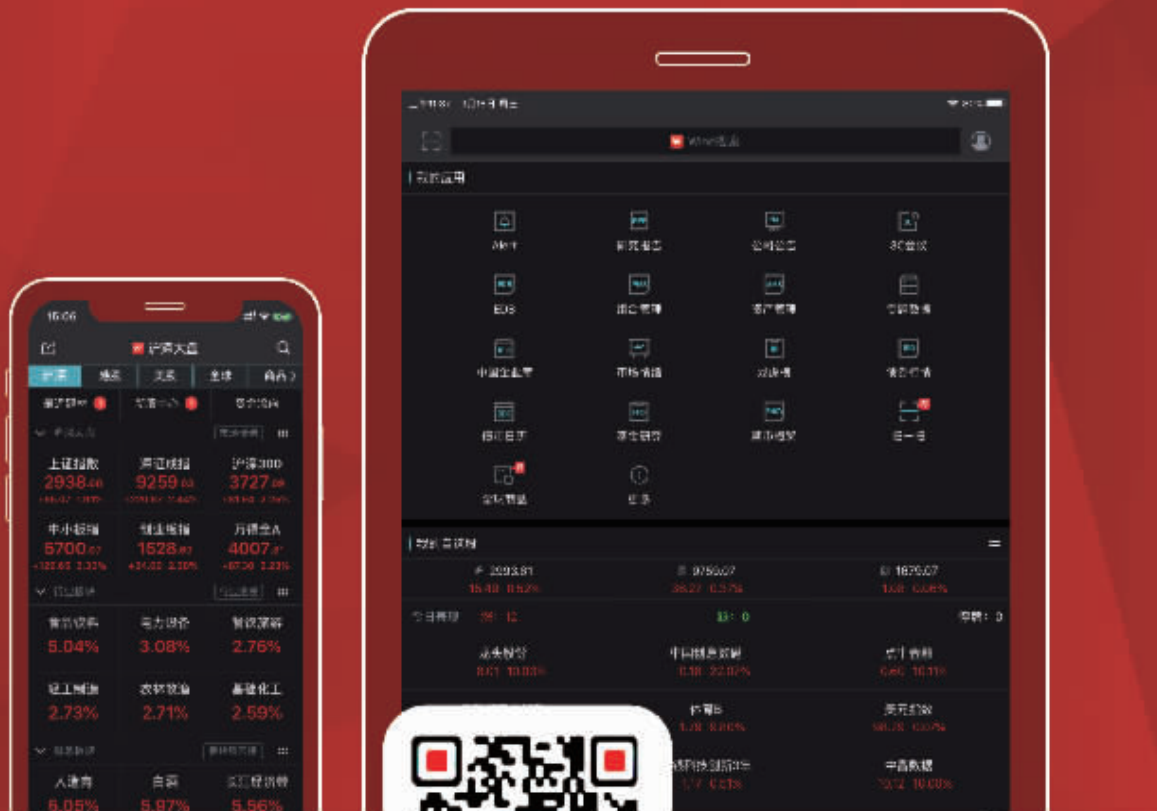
15:06

沪深大盘

沪深

上证指数
2938.48

深证成指
9259.03

沪深300
3727.09

中小板指
5700.07

创业板指
1528.02

万得全A
4007.47

5.04%

电力设备
3.08%

2.76%

轻工制造
2.73%

农林牧渔
2.71%

基础化工
2.59%

自贸
5.05%
5.97%
5.56%

Wind资讯

EDB

研究报告

公司公告

对话框

扫一扫

2933.81

9755.07

1876.07

中国概念股

11.61 10.03%

美元指数

中兴数据